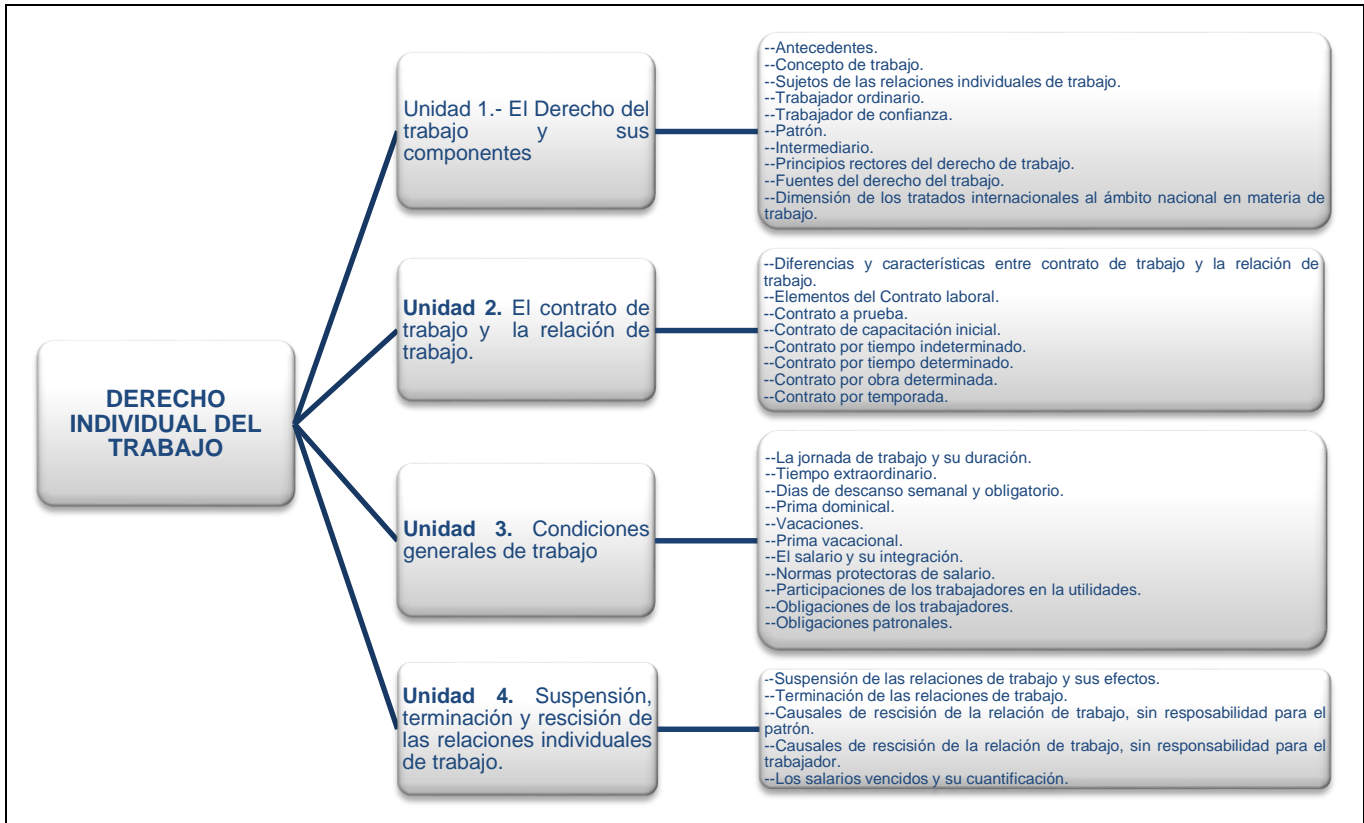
DERECHO INDIVIDUAL DEL TRABAJO

Unidad 1.- El Derecho del trabajo y sus componentes

--Antecedentes.
--Concepto de trabajo.
--Sujetos de las relaciones individuales de trabajo.
--Trabajador ordinario.
--Trabajador de confianza.
--Patrón.
--Intermediario.
--Principios rectores del derecho de trabajo.
--Fuentes del derecho del trabajo.
--Dimensión de los tratados internacionales al ámbito nacional en materia de trabajo.

Unidad 2. El contrato de trabajo y la relación de trabajo.

--Diferencias y características entre contrato de trabajo y la relación de trabajo.
--Elementos del Contrato laboral.
--Contrato a prueba.
--Contrato de capacitación inicial.
--Contrato por tiempo indeterminado.
--Contrato por tiempo determinado.
--Contrato por obra determinada.
--Contrato por temporada.

Unidad 3. Condiciones generales de trabajo

--La jornada de trabajo y su duración.
--Tiempo extraordinario.
--Dias de descanso semanal y obligatorio.
--Prima dominical.
--Vacaciones.
--Prima vacacional.
--El salario y su integración.
--Normas protectoras de salario.
--Participaciones de los trabajadores en la utilidades.
--Obligaciones de los trabajadores.
--Obligaciones patronales.

Unidad 4. Suspensión, terminación y rescisión de las relaciones individuales de trabajo.

--Suspensión de las relaciones de trabajo y sus efectos.
--Terminación de las relaciones de trabajo.
--Causales de rescisión de la relación de trabajo, sin resposabilidad para el patrón.
--Causales de rescisión de la relación de trabajo, sin responsabilidad para el trabajador.
--Los salarios vencidos y su cuantificación.